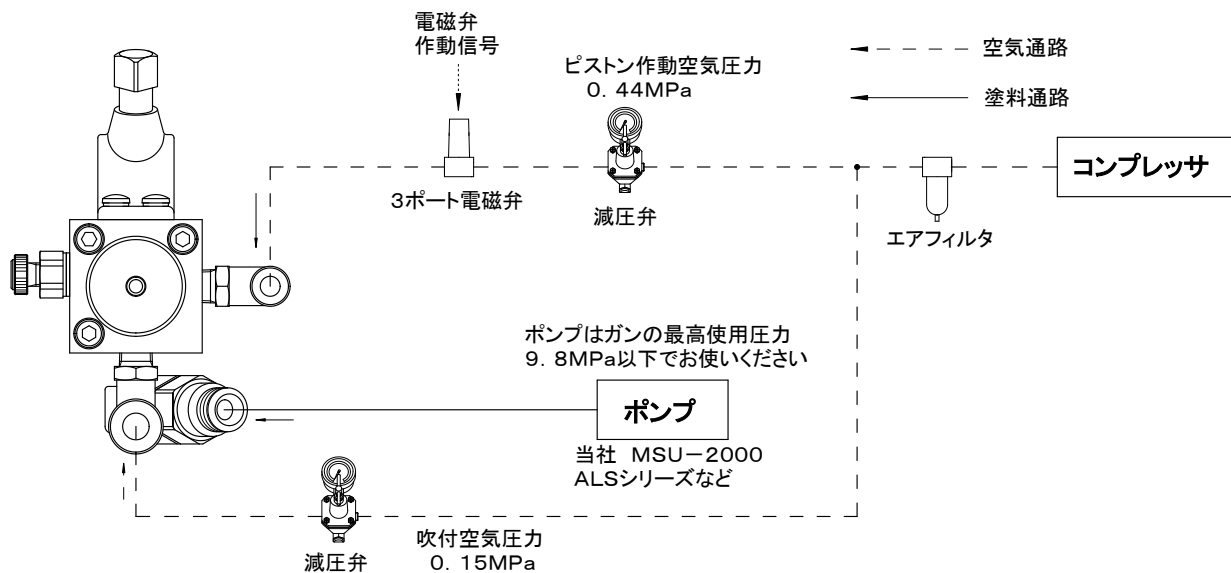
電磁弁
作動信号

ピストン作動空気圧力
0. 44MPa

空気通路

塗料通路

3ポート電磁弁

減圧弁

コンプレッサ

エアフィルタ

ポンプはガンの最高使用圧力
9. 8MPa以下でお使いください

ポンプ

当社 MSU－2000
ALSシリーズなど

減圧弁

吹付空気圧力
0. 15MPa